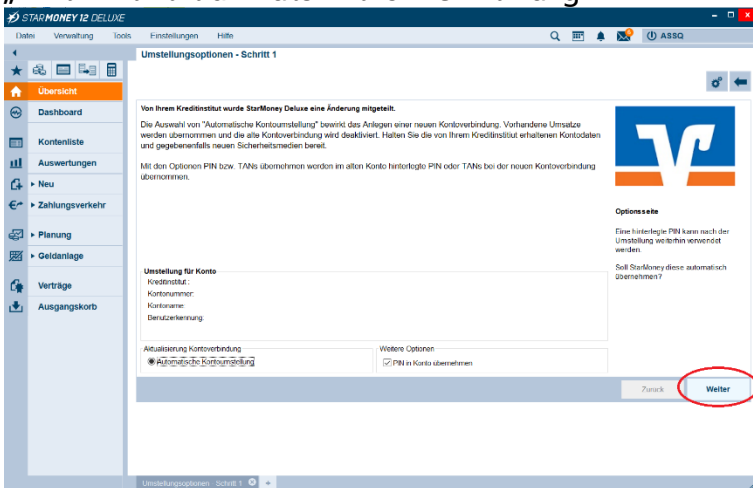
STARMONEY 12 DELUXE

Datei Verwaltung Tools Einstellungen Hilfe

ASSQ

Umstellungsoptionen - Schritt 1

Übersicht
Dashboard
Kontenliste
Auswertungen
▸ Neu
▸ Zahlungsverkehr
▸ Planung
▸ Geldanlage
Verträge
Ausgangskorb

Von Ihrem Kreditinstitut wurde StarMoney Deluxe eine Änderung mitgeteilt.

Die Auswahl von "Automatische Kontoumstellung" bewirkt das Anlegen einer neuen Kontoverbindung. Vorhandene Umsätze werden übernommen und die alte Kontoverbindung wird deaktiviert. Halten Sie die von Ihrem Kreditinstitut erhaltenen Kontodaten und gegebenenfalls neuen Sicherheitsmedien bereit.

Mit den Optionen PIN bzw. TANs übernehmen werden im alten Konto hinterlegte PIN oder TANs bei der neuen Kontoverbindung übernommen.

Optionsseite

Eine hinterlegte PIN kann nach der Umstellung weiterhin verwendet werden.

Soll StarMoney diese automatisch übernehmen?

Umstellung für Konto
Kreditinstitut:
Kontonummer:
Kontoname:
Benutzerkennung:

Aktualisierung Kontoverbindung
Automatische Kontoumstellung

Weitere Optionen
PIN in Konto übernehmen

Zurück
Weiter

Umstellungsoptionen - Schritt 1